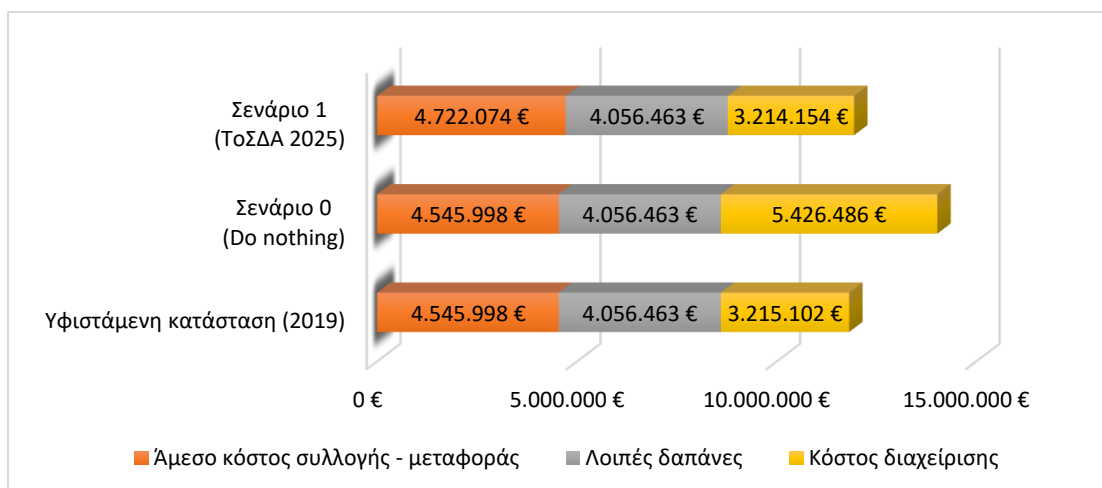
Σενάριο 1 (ΤοΣΔΑ 2025)
4.722.074 €
4.056.463 €
3.214.154 €

Σενάριο 0 (Do nothing)
4.545.998 €
4.056.463 €
5.426.486 €

Υφιστάμενη κατάσταση (2019)
4.545.998 €
4.056.463 €
3.215.102 €

0 €
5.000.000 €
10.000.000 €
15.000.000 €

Άμεσο κόστος συλλογής - μεταφοράς
Λοιπές δαπάνες
Κόστος διαχείρισης